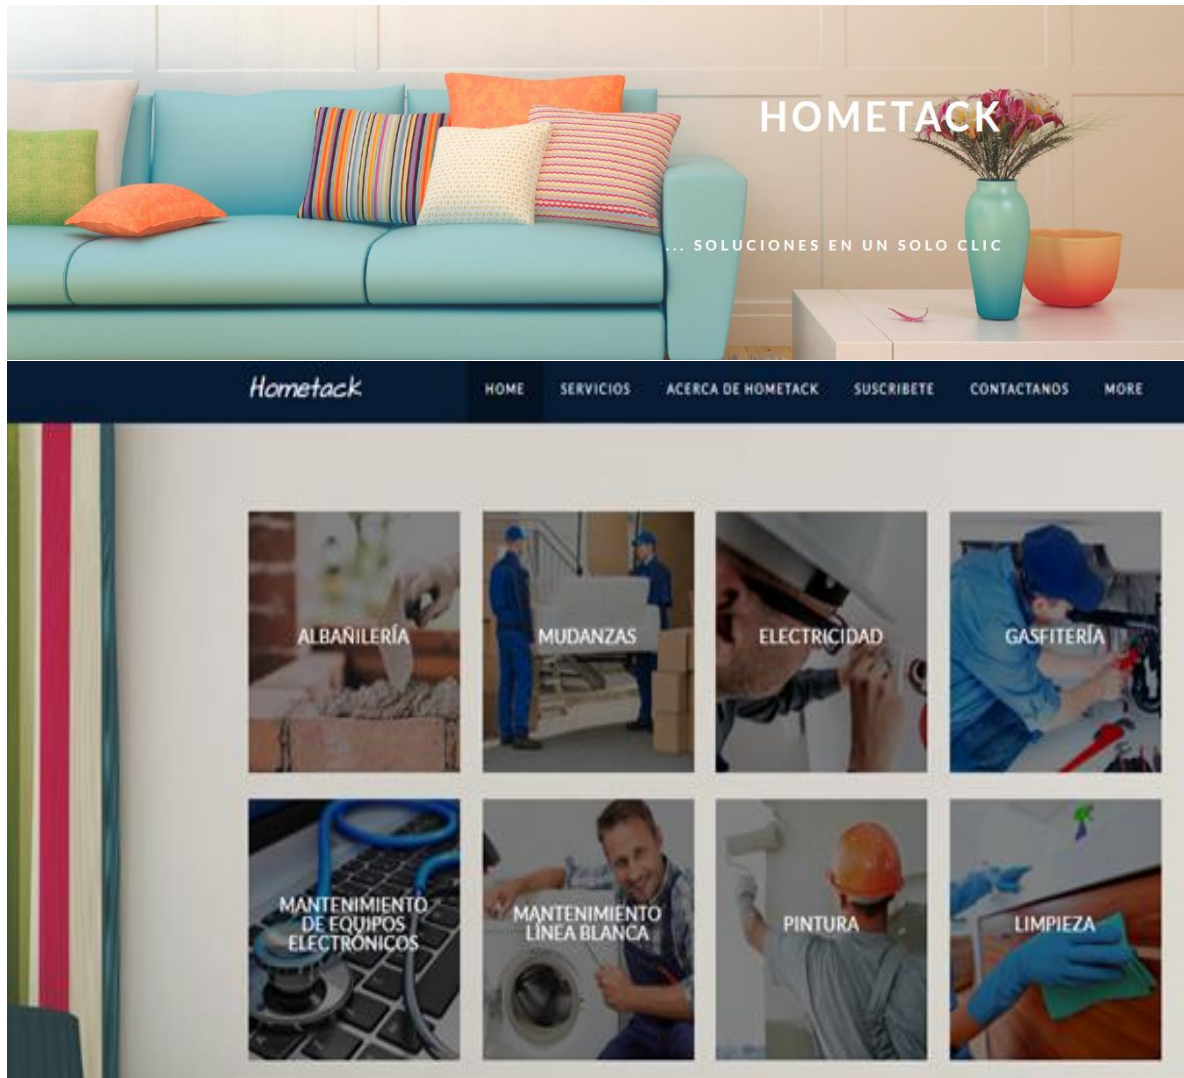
HOMETACK

... SOLUCIONES EN UN SOLO CLIC

Hometack

HOME SERVICIOS ACERCA DE HOMETACK SUSCRIBETE CONTACTANOS MORE

ALBAÑILERÍA

MUDANZAS

ELECTRICIDAD

GASFITERÍA

MANTENIMIENTO DE EQUIPOS ELECTRÓNICOS

MANTENIMIENTO LÍNEA BLANCA

PINTURA

LIMPIEZA